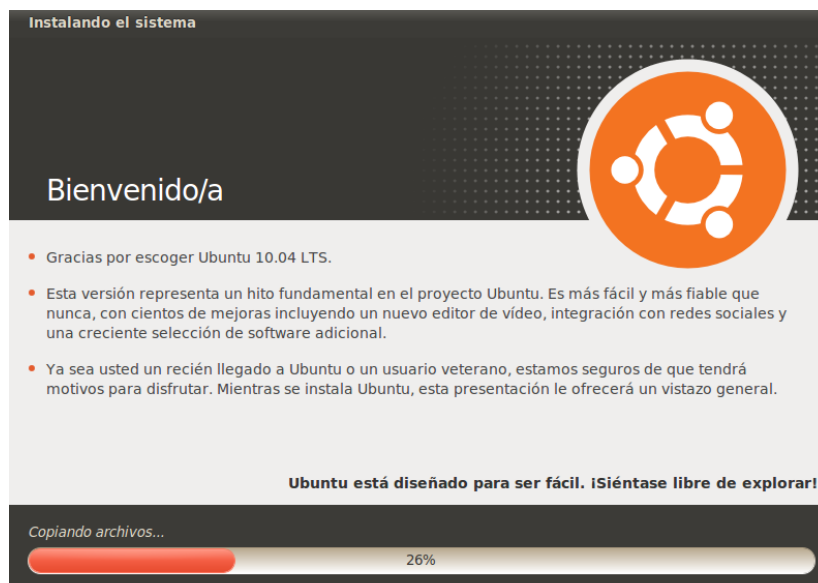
Instalando el sistema

Bienvenido/a

• Gracias por escoger Ubuntu 10.04 LTS.

• Esta versión representa un hito fundamental en el proyecto Ubuntu. Es más fácil y más fiable que nunca, con cientos de mejoras incluyendo un nuevo editor de vídeo, integración con redes sociales y una creciente selección de software adicional.

• Ya sea usted un recién llegado a Ubuntu o un usuario veterano, estamos seguros de que tendrá motivos para disfrutar. Mientras se instala Ubuntu, esta presentación le ofrecerá un vistazo general.

Ubuntu está diseñado para ser fácil. ¡Siéntase libre de explorar!

Copiando archivos...

26%